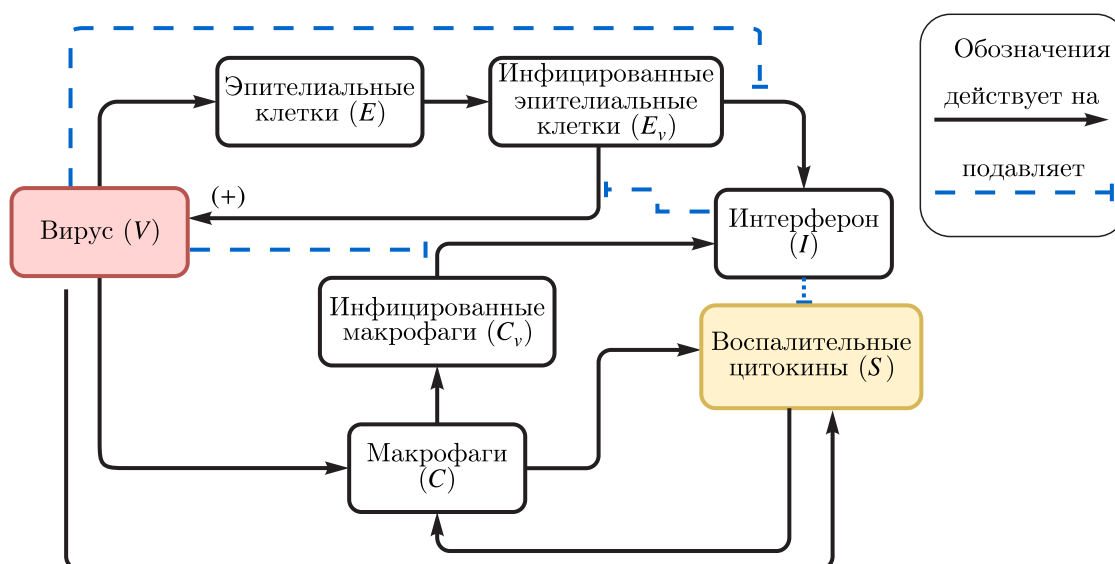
Эпителиальные клетки $(E)$

Инфицированные эпителиальные клетки $(E_v)$

Обозначения

действует на

подавляет

(+)

Вирус $(V)$

Интерферон $(I)$

Инфицированные макрофаги $(C_v)$

Воспалительные цитокины $(S)$

Макрофаги $(C)$